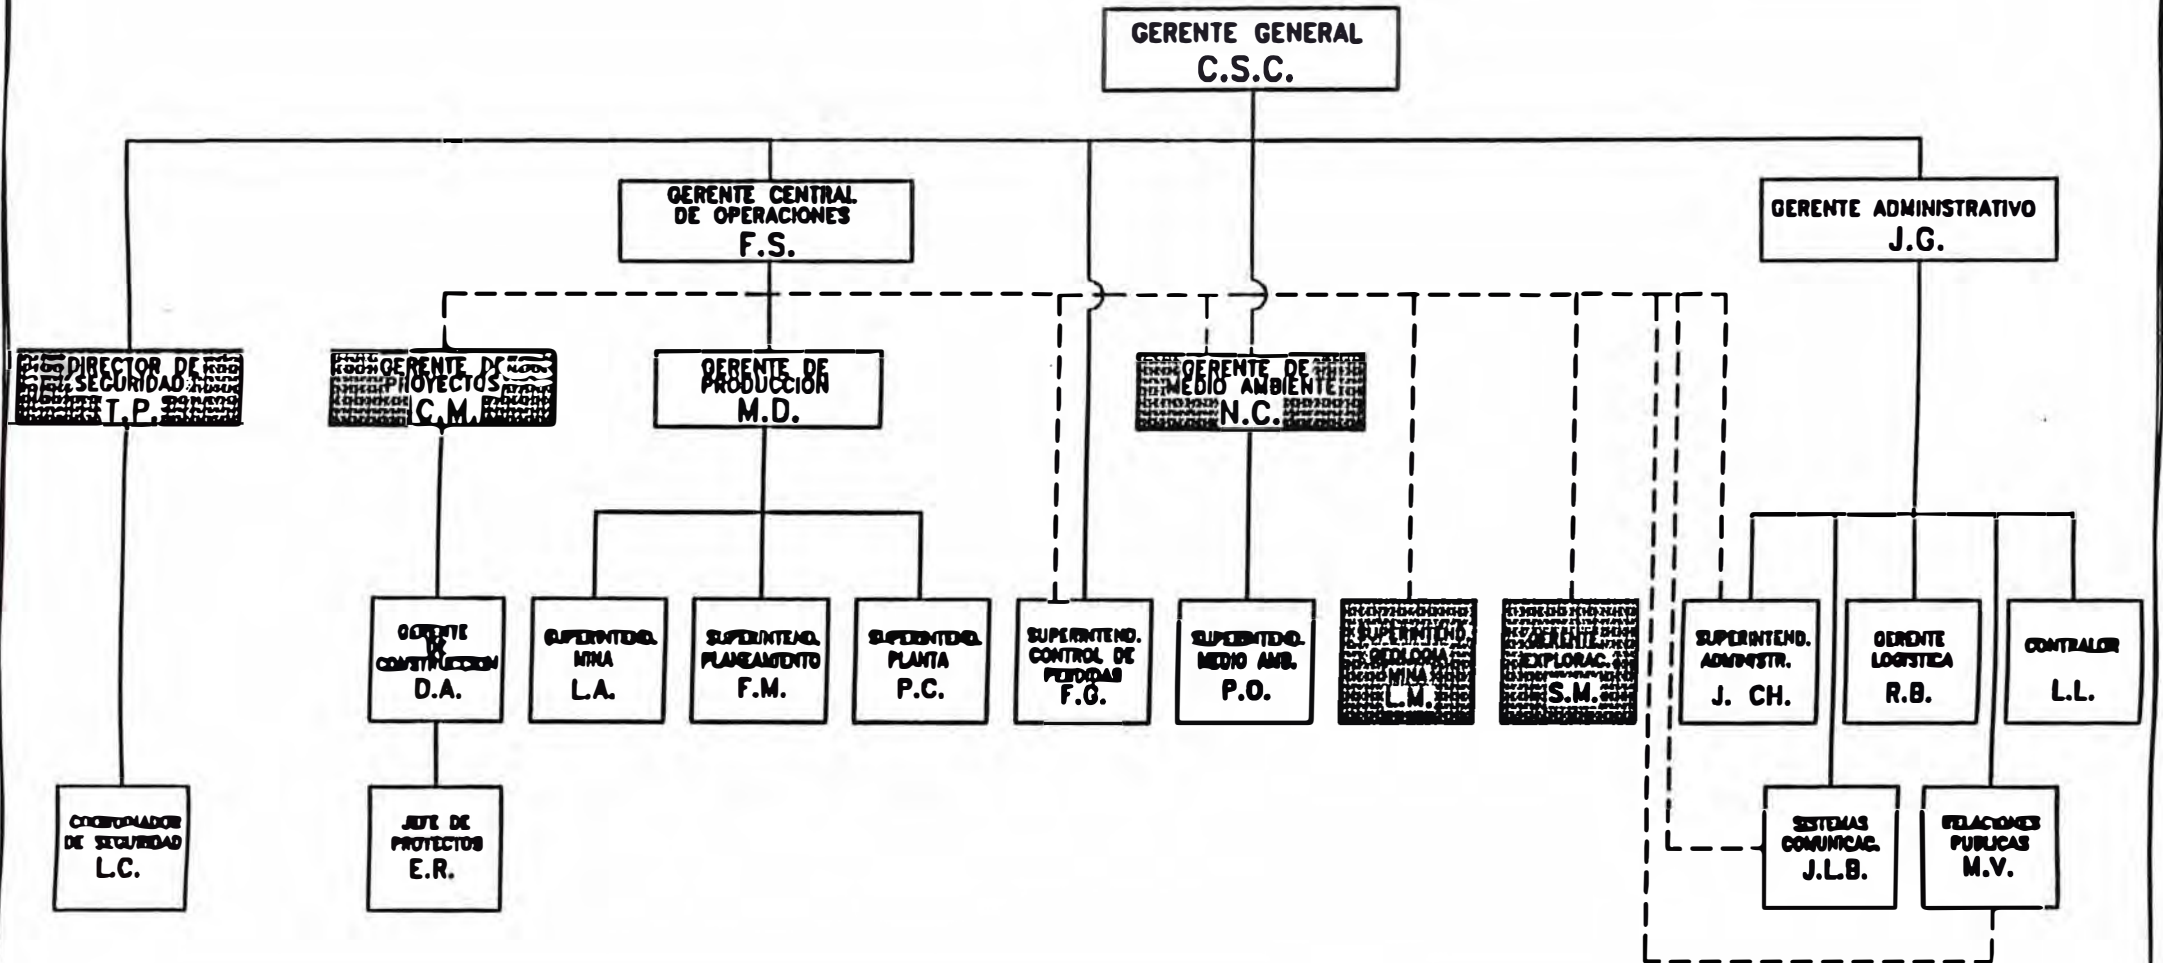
GERENTE GENERAL
C.S.C.

GERENTE CENTRAL DE OPERACIONES
F.S.

GERENTE ADMINISTRATIVO
J.G.

DIRECTOR DE SEGURIDAD
T.P.

GERENTE DE PROYECTOS
C.M.

GERENTE DE PRODUCCION
M.D.

GERENTE DE MEDIO AMBIENTE
N.C.

GERENTE DE CONSTRUCCION
D.A.

SUPERINTEND. MINA
L.A.

SUPERINTEND. PLANEAMIENTO
F.M.

SUPERINTEND. PLANTA
P.C.

SUPERINTEND. CONTROL DE PERDIDAS
F.G.

SUPERINTEND. MEDIO AMB.
P.O.

SUPERINTEND. GEOLOGIA MINA
L.M.

GERENTE EXPLORAC.
S.M.

SUPERINTEND. ADMINISTR.
J. CH.

GERENTE LOGISTICA
R.B.

CONTRALOR
L.L.

COORDINADOR DE SEGURIDAD
L.C.

JEFE DE PROYECTOS
E.R.

SISTEMAS COMUNICAC.
J.L.B.

RELACIONES PUBLICAS
M.V.